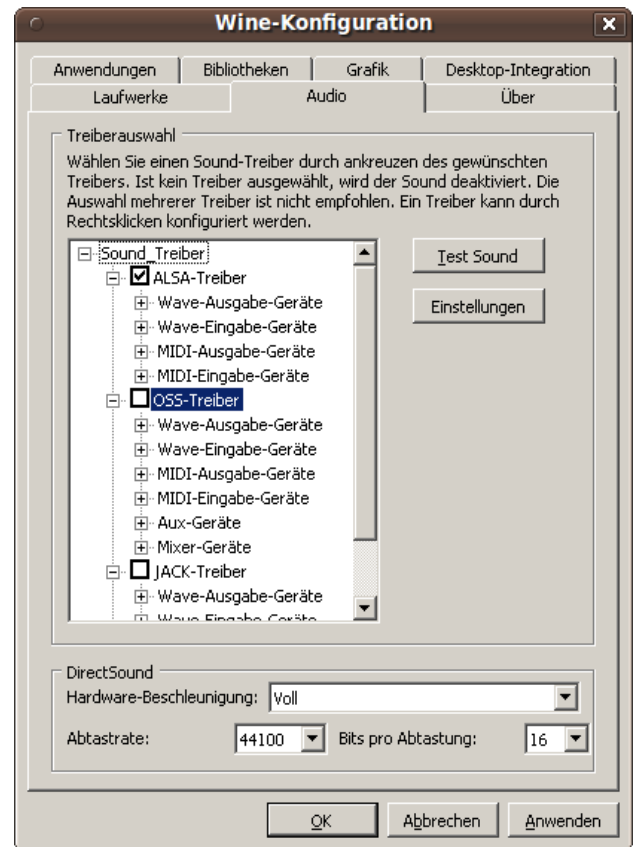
Wine-Konfiguration

Anwendungen | Bibliotheken | Grafik | Desktop-Integration
Laufwerke | Audio | Über

Treiberauswahl

Wählen Sie einen Sound-Treiber durch ankreuzen des gewünschten Treibers. Ist kein Treiber ausgewählt, wird der Sound deaktiviert. Die Auswahl mehrerer Treiber ist nicht empfohlen. Ein Treiber kann durch Rechtsklicken konfiguriert werden.

Sound_Treiber
ALSA-Treiber
Wave-Ausgabe-Geräte
Wave-Eingabe-Geräte
MIDI-Ausgabe-Geräte
MIDI-Eingabe-Geräte
OSS-Treiber
Wave-Ausgabe-Geräte
Wave-Eingabe-Geräte
MIDI-Ausgabe-Geräte
MIDI-Eingabe-Geräte
Aux-Geräte
Mixer-Geräte
JACK-Treiber
Wave-Ausgabe-Geräte
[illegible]

Test Sound
Einstellungen

DirectSound
Hardware-Beschleunigung: Voll
Abtastrate: 44100
Bits pro Abtastung: 16

OK
Abbrechen
Anwenden